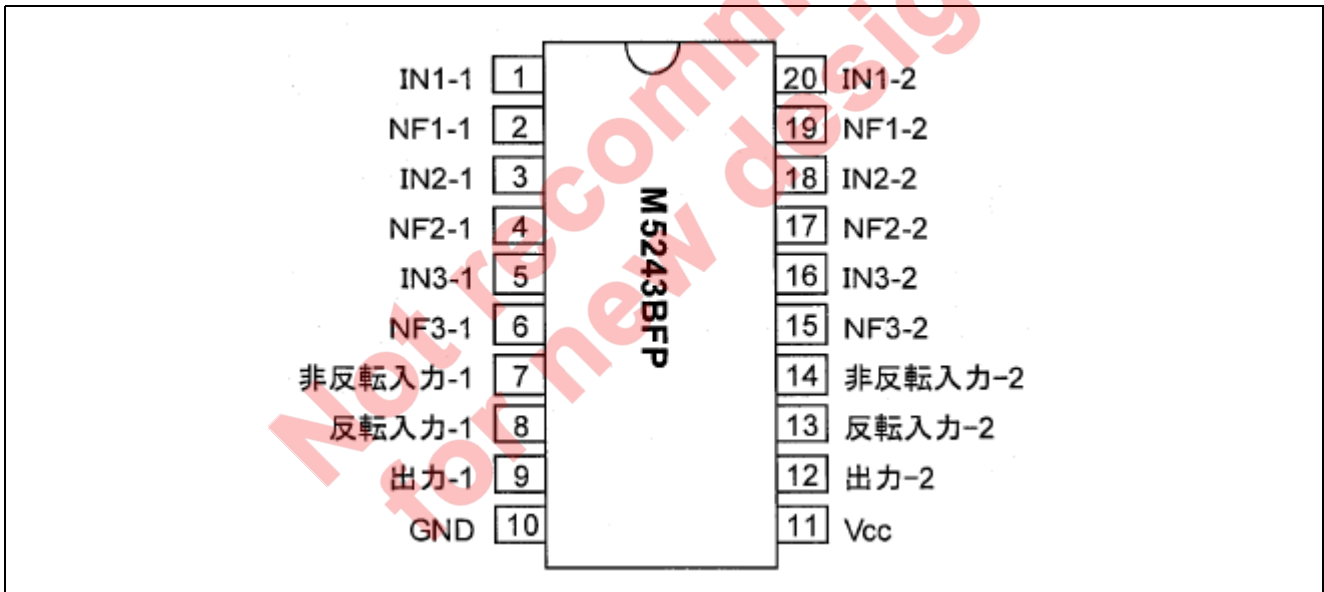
IN1-1 1
NF1-1 2
IN2-1 3
NF2-1 4
IN3-1 5
NF3-1 6
非反転入力-1 7
反転入力-1 8
出力-1 9
GND 10

M5243BFP

20 IN1-2
19 NF1-2
18 IN2-2
17 NF2-2
16 IN3-2
15 NF3-2
14 非反転入力-2
13 反転入力-2
12 出力-2
11 Vcc

Not recomm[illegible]
for new desig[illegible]